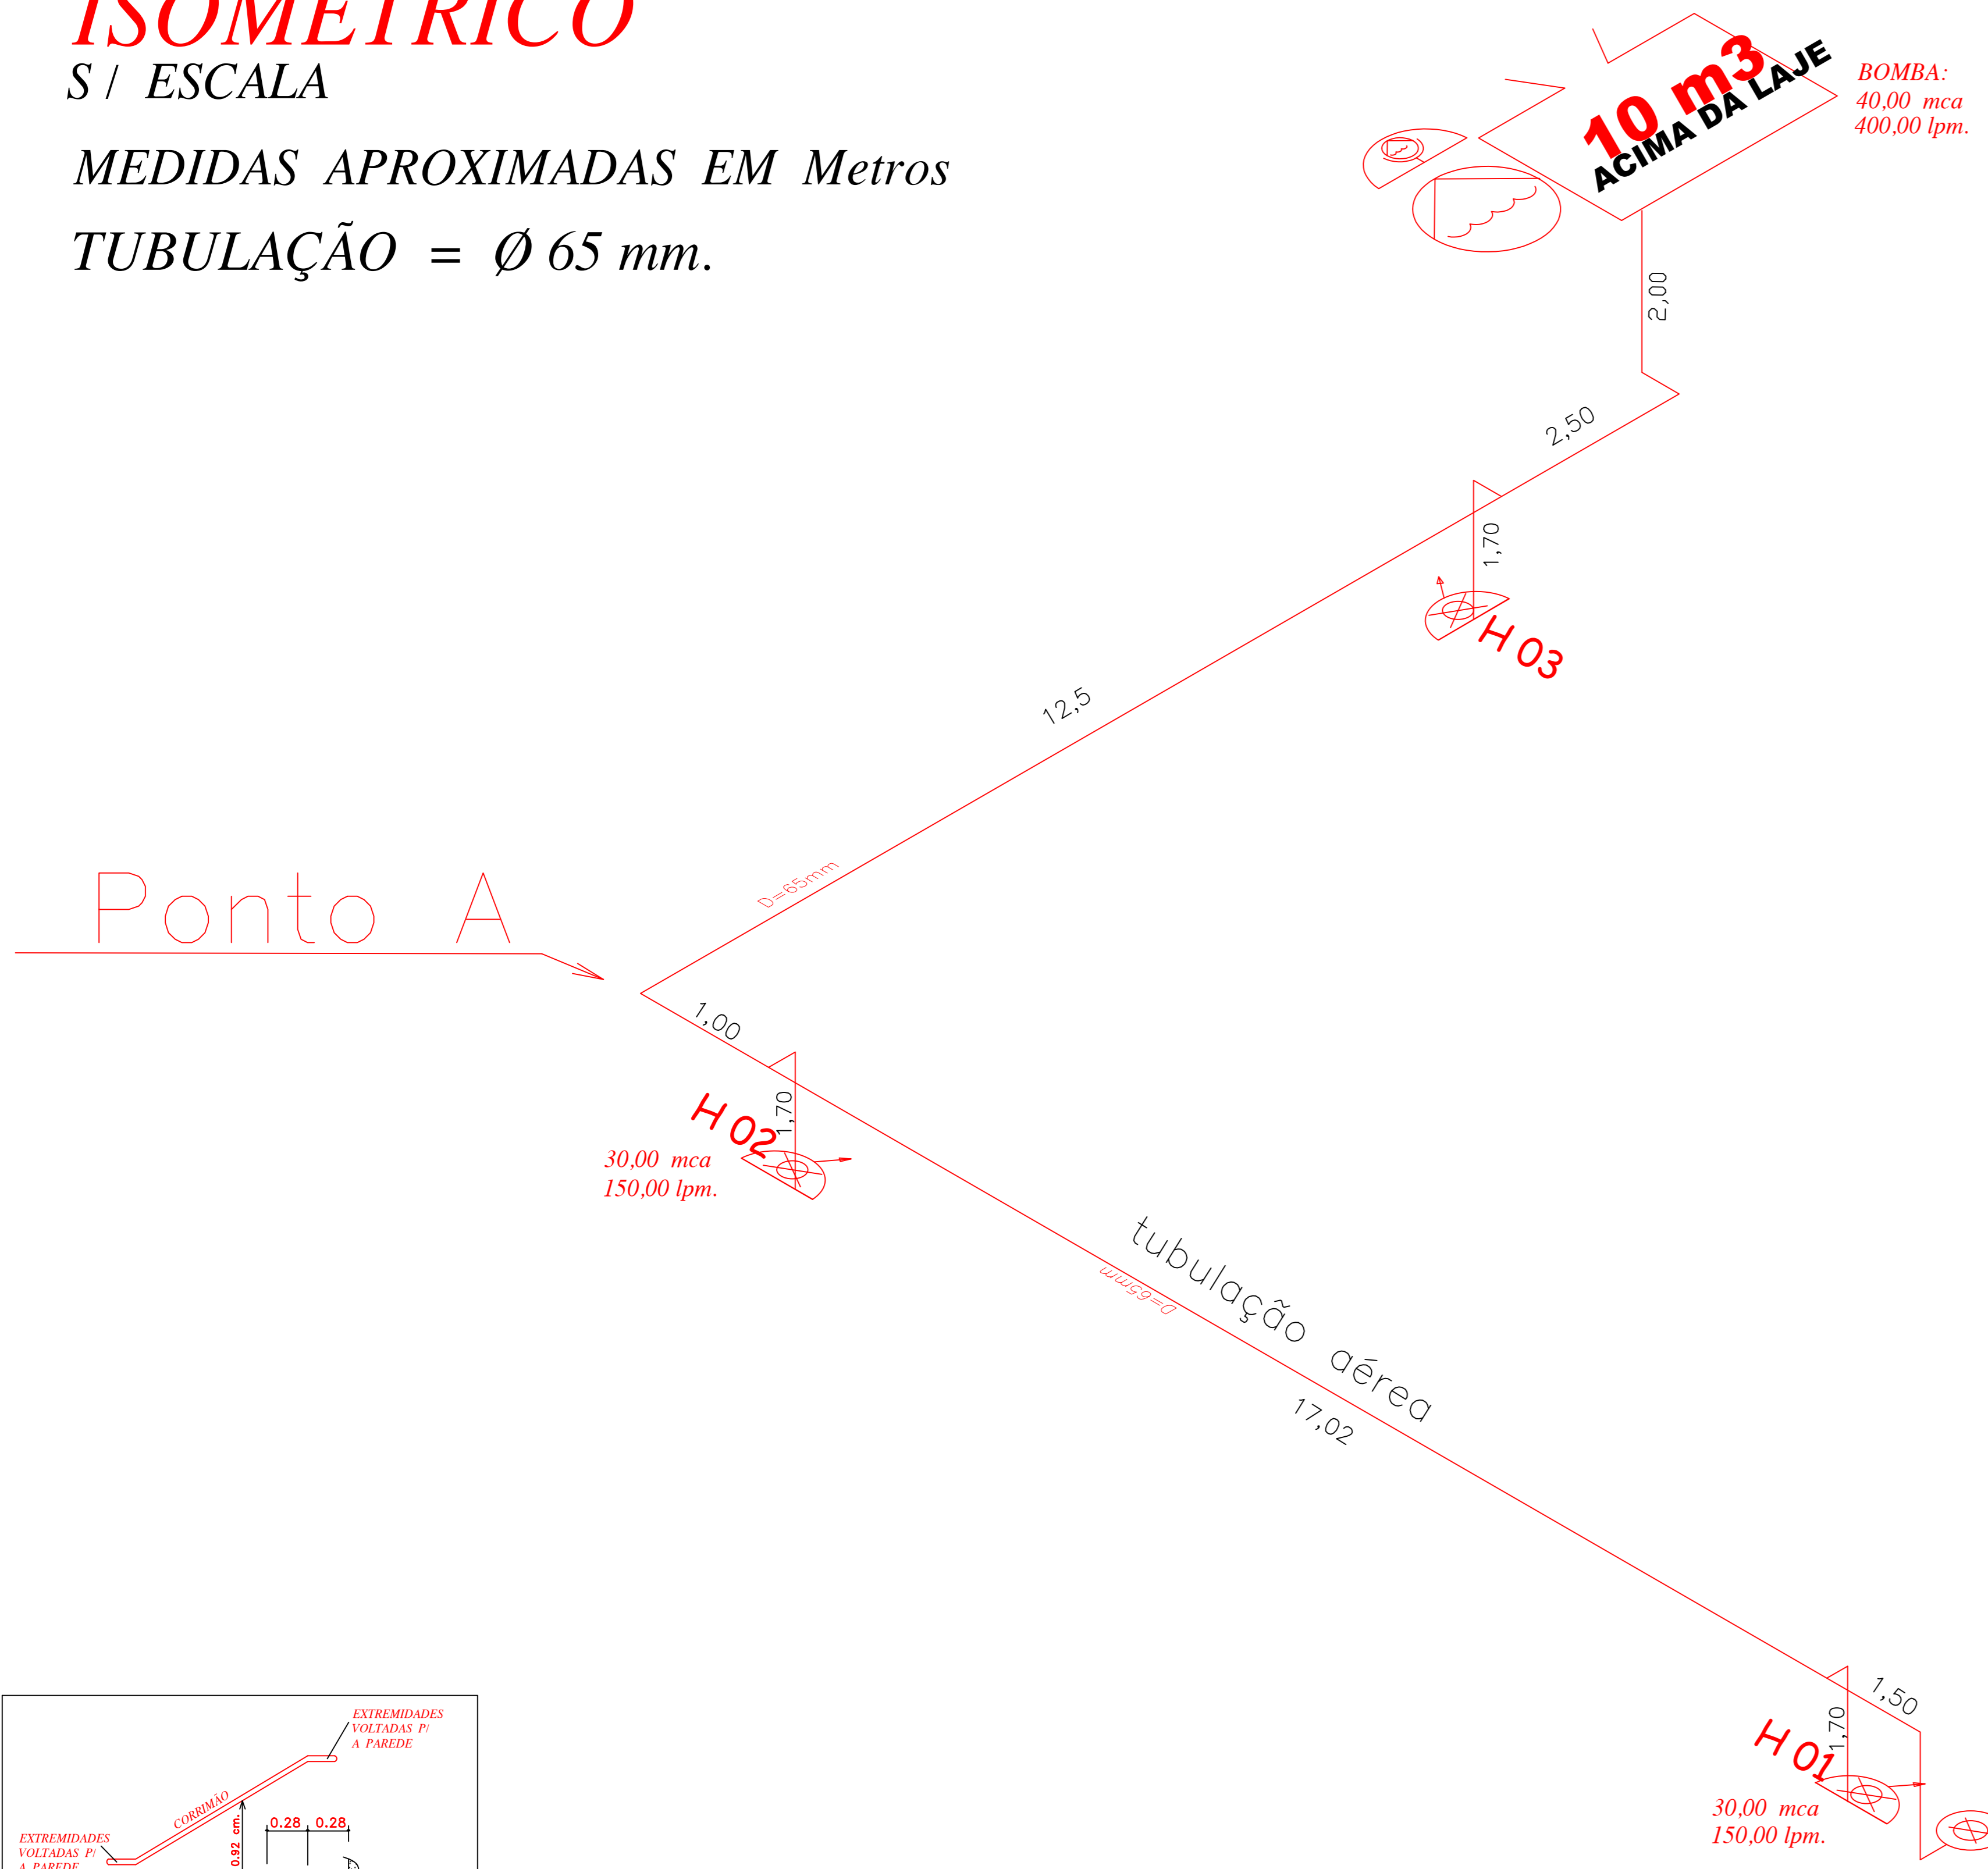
ISOMÉTRICO
S / ESCALA

MEDIDAS APROXIMADAS EM Metros

TUBULAÇÃO = Ø 65 mm.

10 m3
ACIMA DA LAJE

BOMBA:
40,00 mca
400,00 lpm.

2,00

2,50

1,70

H 03

12,5

D=65mm

Ponto A

1,00

1,70

H 02

30,00 mca
150,00 lpm.

tubulação aérea

D=65mm

17,02

1,50

1,70

H 01

30,00 mca
150,00 lpm.

EXTREMIDADES VOLTADAS P/ A PAREDE

CORRIMÃO

0.28 0.28

0.92 cm.

EXTREMIDADES VOLTADAS P/ A PAREDE